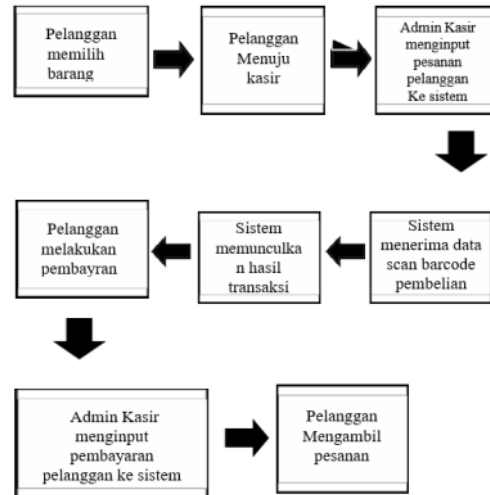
Pelanggan memilih barang

Pelanggan Menuju kasir

Admin Kasir menginput pesanan pelanggan Ke sistem

Sistem menerima data scan barcode pembelian

Sistem memunculkan hasil transaksi

Pelanggan melakukan pembayran

Admin Kasir menginput pembayaran pelanggan ke sistem

Pelanggan Mengambil pesanan